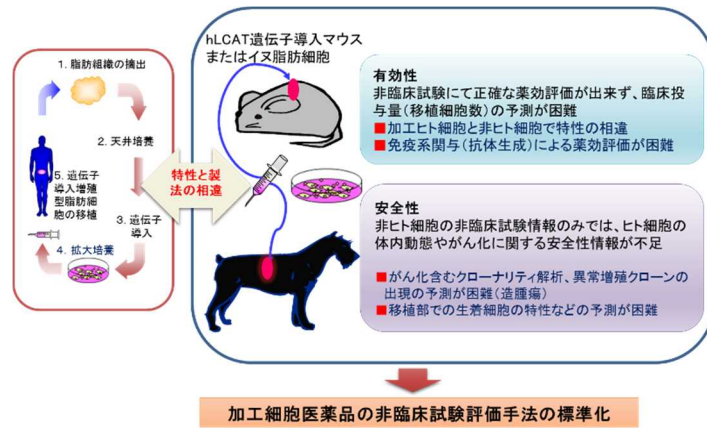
1. 脂肪組織の摘出

2. 天井培養

3. 遺伝子導入

4. 拡大培養

5. 遺伝子導入増殖型脂肪細胞の移植

特性と製法の相違

hLCAT遺伝子導入マウスまたはイヌ脂肪細胞

有効性
非臨床試験にて正確な薬効評価が出来ず、臨床投与量（移植細胞数）の予測が困難
■加工ヒト細胞と非ヒト細胞で特性の相違
■免疫系関与（抗体生成）による薬効評価が困難

安全性
非ヒト細胞の非臨床試験情報のみでは、ヒト細胞の体内動態やがん化に関する安全性情報が不足
■がん化含むクローナリティ解析、異常増殖クローンの出現の予測が困難（造腫瘍）
■移植部での生着細胞の特性などの予測が困難

加工細胞医薬品の非臨床試験評価手法の標準化